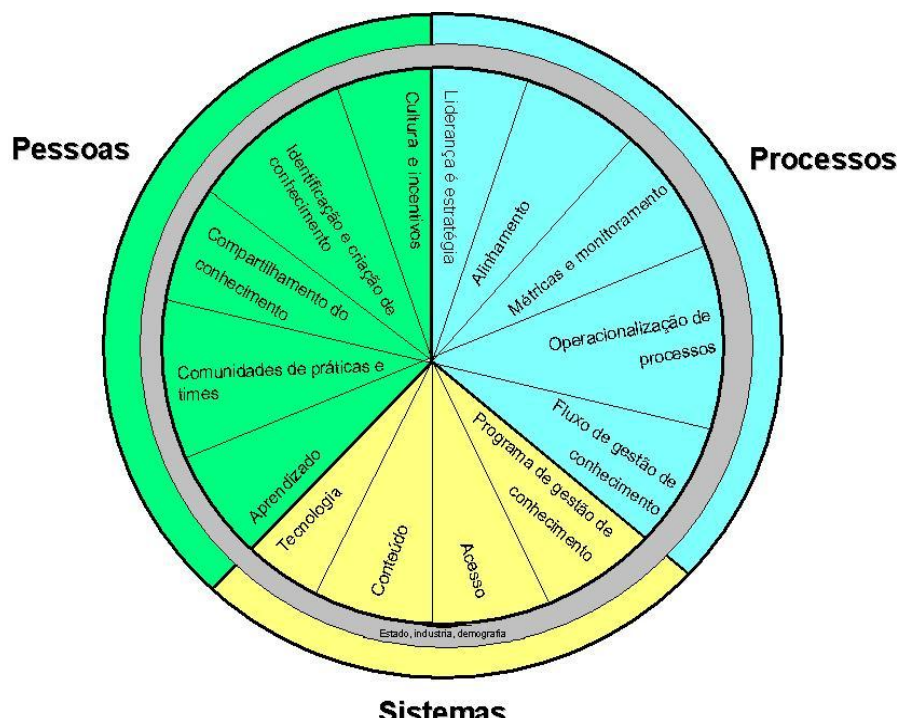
Pessoas

Processos

Sistemas

Cultura e incentivos

Identificação e criação de conhecimento

Compartilhamento do conhecimento

Comunidades de práticas e times

Aprendizado

Liderança e estratégia

Alinhamento

Métricas e monitoramento

Operacionalização de processos

Fluxo de gestão de conhecimento

Programa de gestão de conhecimento

Acesso

Conteúdo

Tecnologia

Estado, industria, demografia